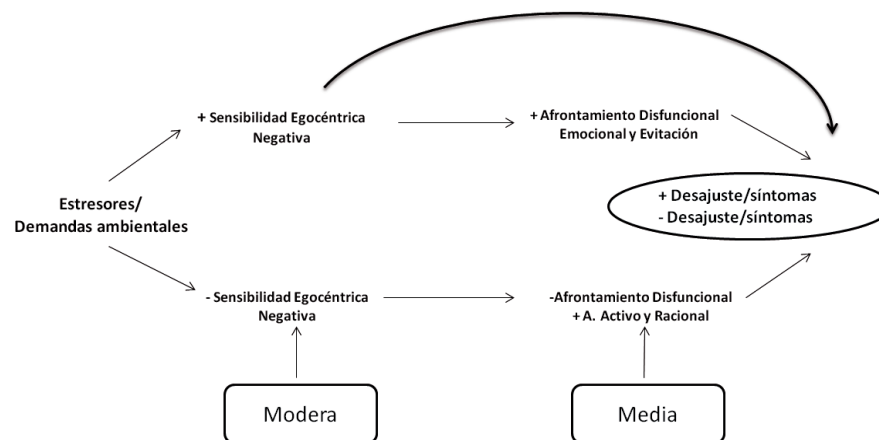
+ Sensibilidad Egocéntrica Negativa

+ Afrontamiento Disfuncional Emocional y Evitación

Estresores/ Demandas ambientales

+ Desajuste/síntomas
- Desajuste/síntomas

- Sensibilidad Egocéntrica Negativa

-Afrontamiento Disfuncional + A. Activo y Racional

Modera

Media